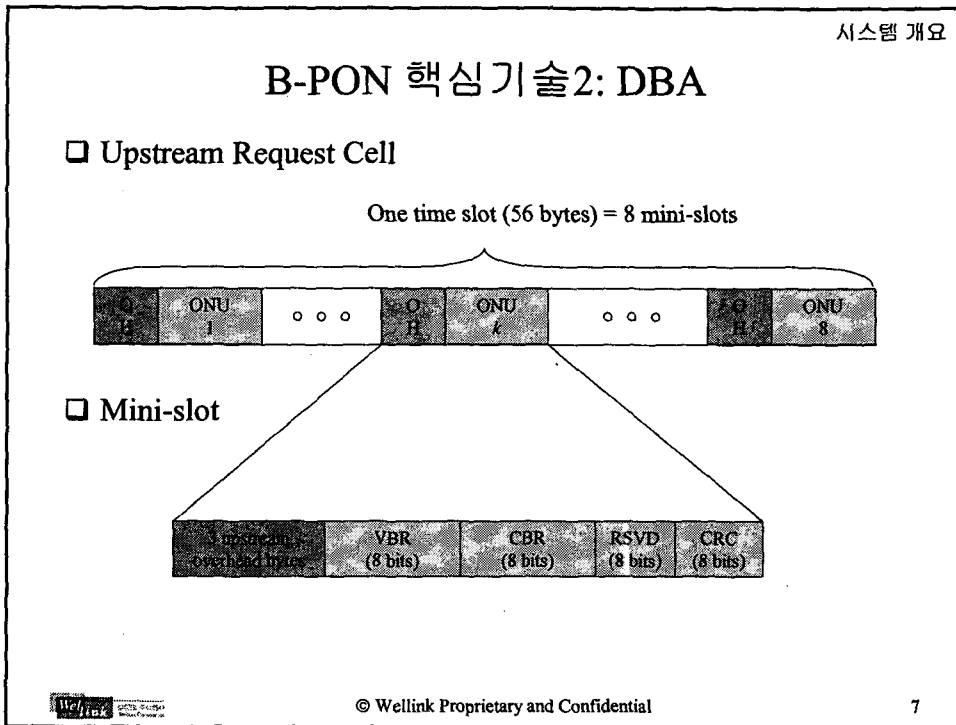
시스템 개요

B-PON 핵심기술2: DBA

❑ Upstream Request Cell

One time slot (56 bytes) = 8 mini-slots

| O H | ONU 1 | ○ ○ ○ | O H | ONU *k* | ○ ○ ○ | O H | ONU 8 |
|---|---|---|---|---|---|---|---|

❑ Mini-slot

| 3 upstream overhead bytes | VBR (8 bits) | CBR (8 bits) | RSVD (8 bits) | CRC (8 bits) |
|---|---|---|---|---|

Wellink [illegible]

© Wellink Proprietary and Confidential

7